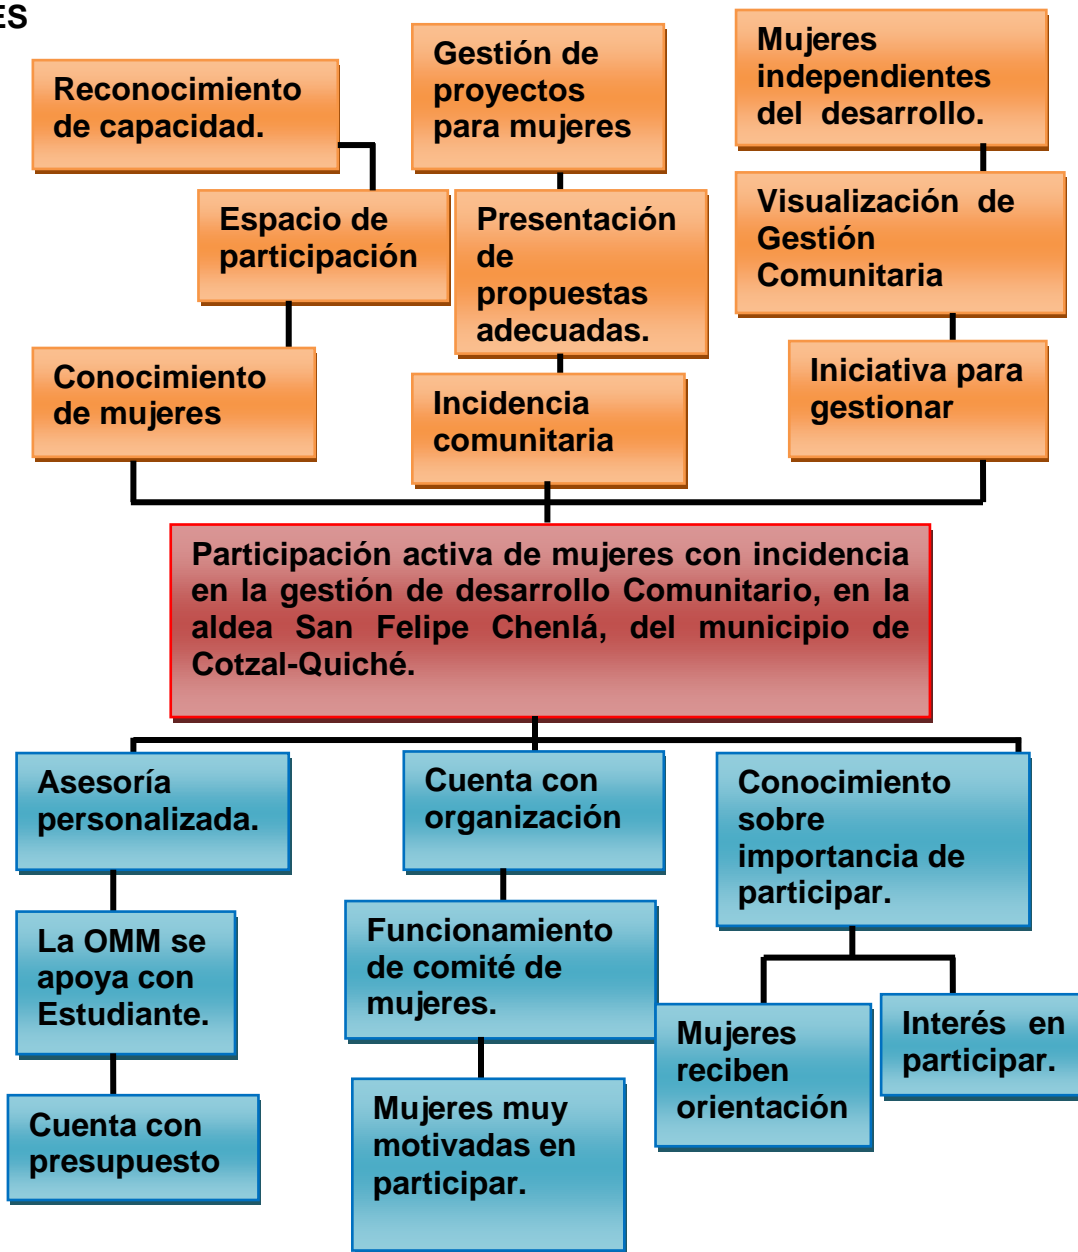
ES

Reconocimiento de capacidad.

Gestión de proyectos para mujeres

Mujeres independientes del desarrollo.

Espacio de participación

Presentación de propuestas adecuadas.

Visualización de Gestión Comunitaria

Conocimiento de mujeres

Incidencia comunitaria

Iniciativa para gestionar

Participación activa de mujeres con incidencia en la gestión de desarrollo Comunitario, en la aldea San Felipe Chenlá, del municipio de Cotzal-Quiché.

Asesoría personalizada.

Cuenta con organización

Conocimiento sobre importancia de participar.

La OMM se apoya con Estudiante.

Funcionamiento de comité de mujeres.

Mujeres reciben orientación

Interés en participar.

Cuenta con presupuesto

Mujeres muy motivadas en participar.